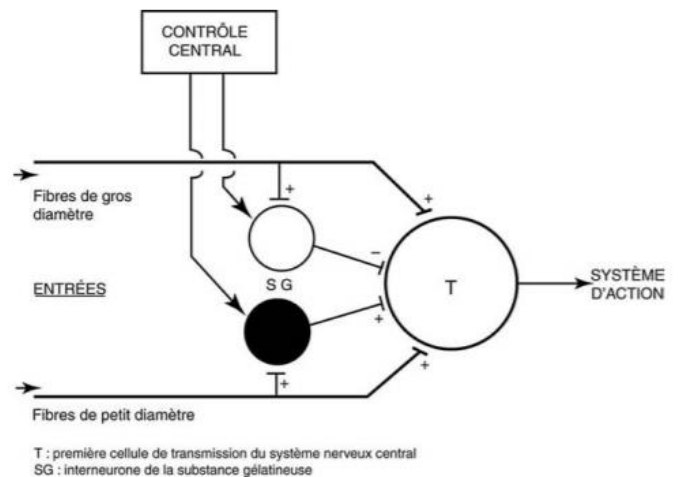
CONTRÔLE CENTRAL

Fibres de gros diamètre

ENTRÉES

+

−

+

S G

+

T

+

+

SYSTÈME D'ACTION

Fibres de petit diamètre

T : première cellule de transmission du système nerveux central
SG : interneurone de la substance gélatineuse